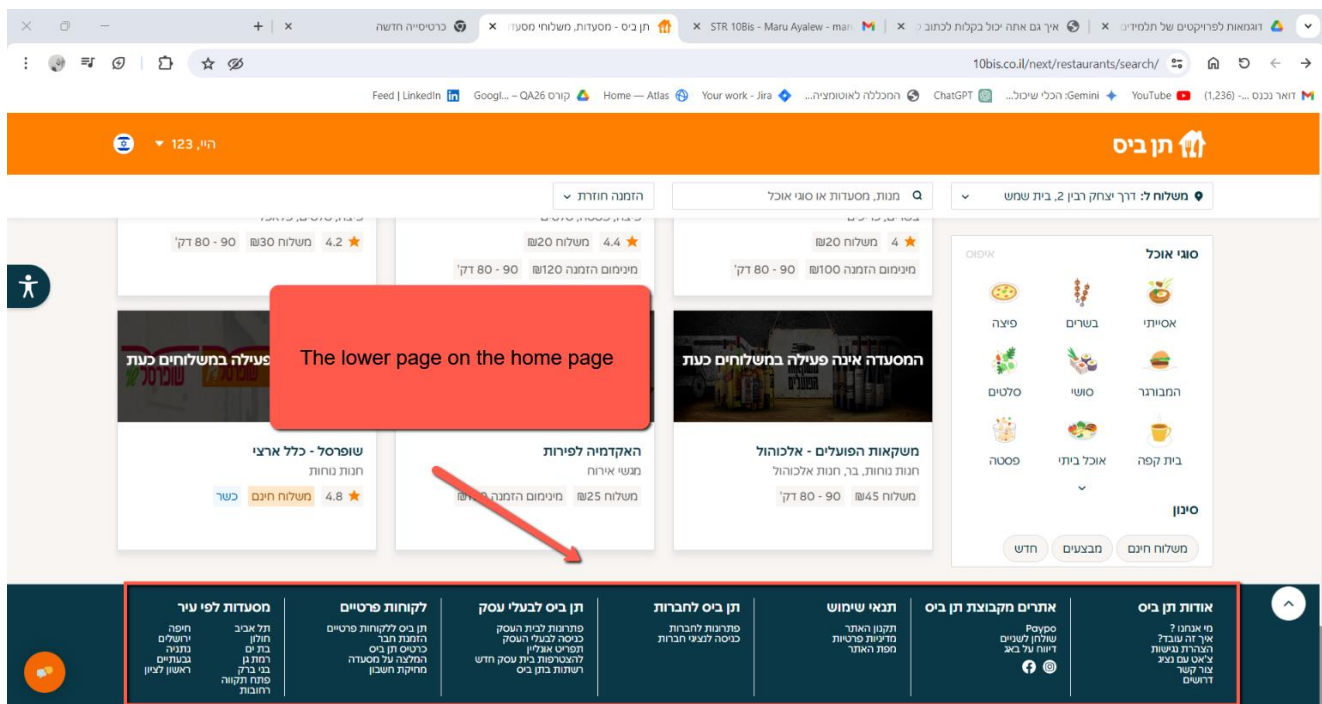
דוגמאות לפרויקטים של תלמידים | איך גם אתה יכול בקלות לכתוב | STR 10Bis - Maru Ayalew - mar | תן ביס - מסעדות, משלוחי מסעדות | כרטיסייה חדשה

10bis.co.il/next/restaurants/search/

דואר נכנס - (1,236) | YouTube | Gemini: הכלי שיכול... | ChatGPT | המכללה לאוטומציה... | Your work - Jira | Home — Atlas | קורס QA26 - Googl... | Feed | LinkedIn

תן ביס

היי, 123

משלוח ל: דרך יצחק רבין 2, בית שמש

מנות, מסעדות או סוגי אוכל

הזמנה חוזרת

סוגי אוכל

איפוס

אסייתי

בשרים

פיצה

המבורגר

סושי

סלטים

בית קפה

אוכל ביתי

פסטה

סינון

משלוח חינם

מבצעים

חדש

4 משלוח 20₪

מינימום הזמנה 100₪ 90 - 80 דק'

4.4 משלוח 20₪

מינימום הזמנה 120₪ 90 - 80 דק'

4.2 משלוח 30₪ 90 - 80 דק'

המסעדה אינה פעילה במשלוחים כעת

The lower page on the home page

פעילה במשלוחים כעת

משקאות הפועלים - אלכוהול

חנות נוחות, בר, חנות אלכוהול

משלוח 45₪ 90 - 80 דק'

האקדמיה לפירות

מגשי אירוח

משלוח 25₪ מינימום הזמנה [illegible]

שופרסל - כלל ארצי

חנות נוחות

4.8 משלוח חינם כשר

אודות תן ביס

מי אנחנו?
איך זה עובד?
הצהרת נגישות
צ'אט עם נציג
צור קשר
דרושים

אתרים מקבוצת תן ביס

Paypo
שולחן לשניים
דיווח על באג

תנאי שימוש

תקנון האתר
מדיניות פרטיות
מפת האתר

תן ביס לחברות

פתרונות לחברות
כניסה לנציגי חברות

תן ביס לבעלי עסק

פתרונות לבית העסק
כניסה לבעלי העסק
תפריט אונליין
להצטרפות בית עסק חדש
רשתות בתן ביס

לקוחות פרטיים

תן ביס ללקוחות פרטיים
הזמנת חבר
כרטיס תן ביס
המלצה על מסעדה
מחיקת חשבון

מסעדות לפי עיר

תל אביב
חולון
בת ים
רמת גן
בני ברק
פתח תקווה
רחובות
חיפה
ירושלים
נתניה
גבעתיים
ראשון לציון